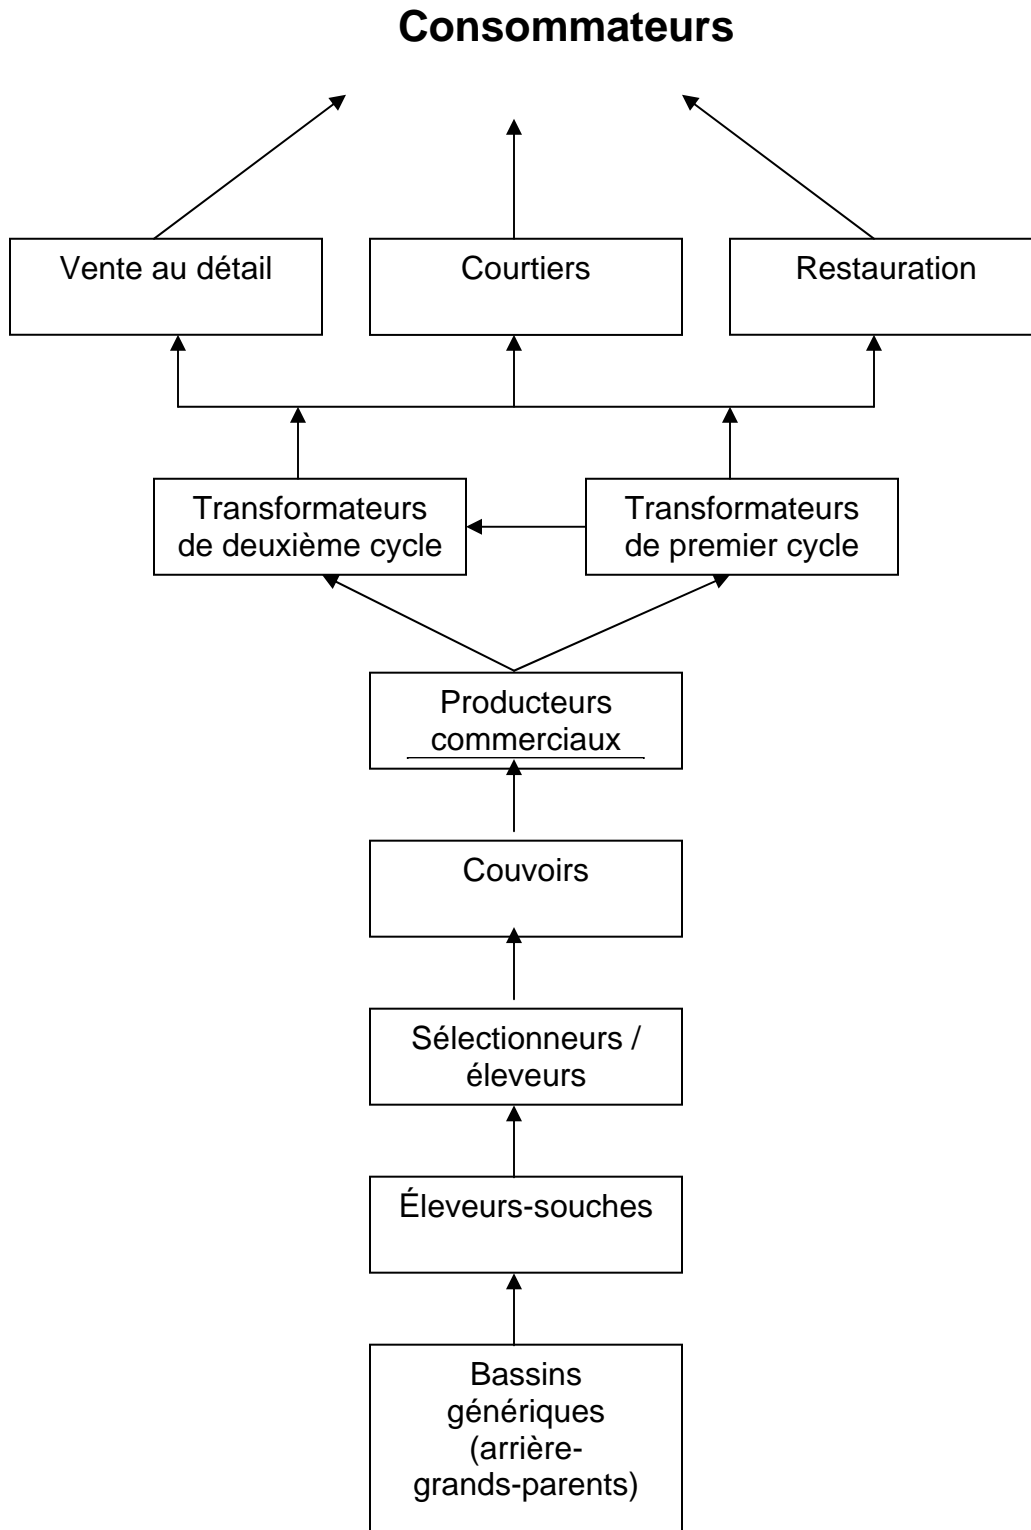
Consommateurs

Vente au détail

Courtiers

Restauration

Transformateurs de deuxième cycle

Transformateurs de premier cycle

Producteurs commerciaux

Couvoirs

Sélectionneurs / éleveurs

Éleveurs-souches

Bassins génériques (arrière-grands-parents)